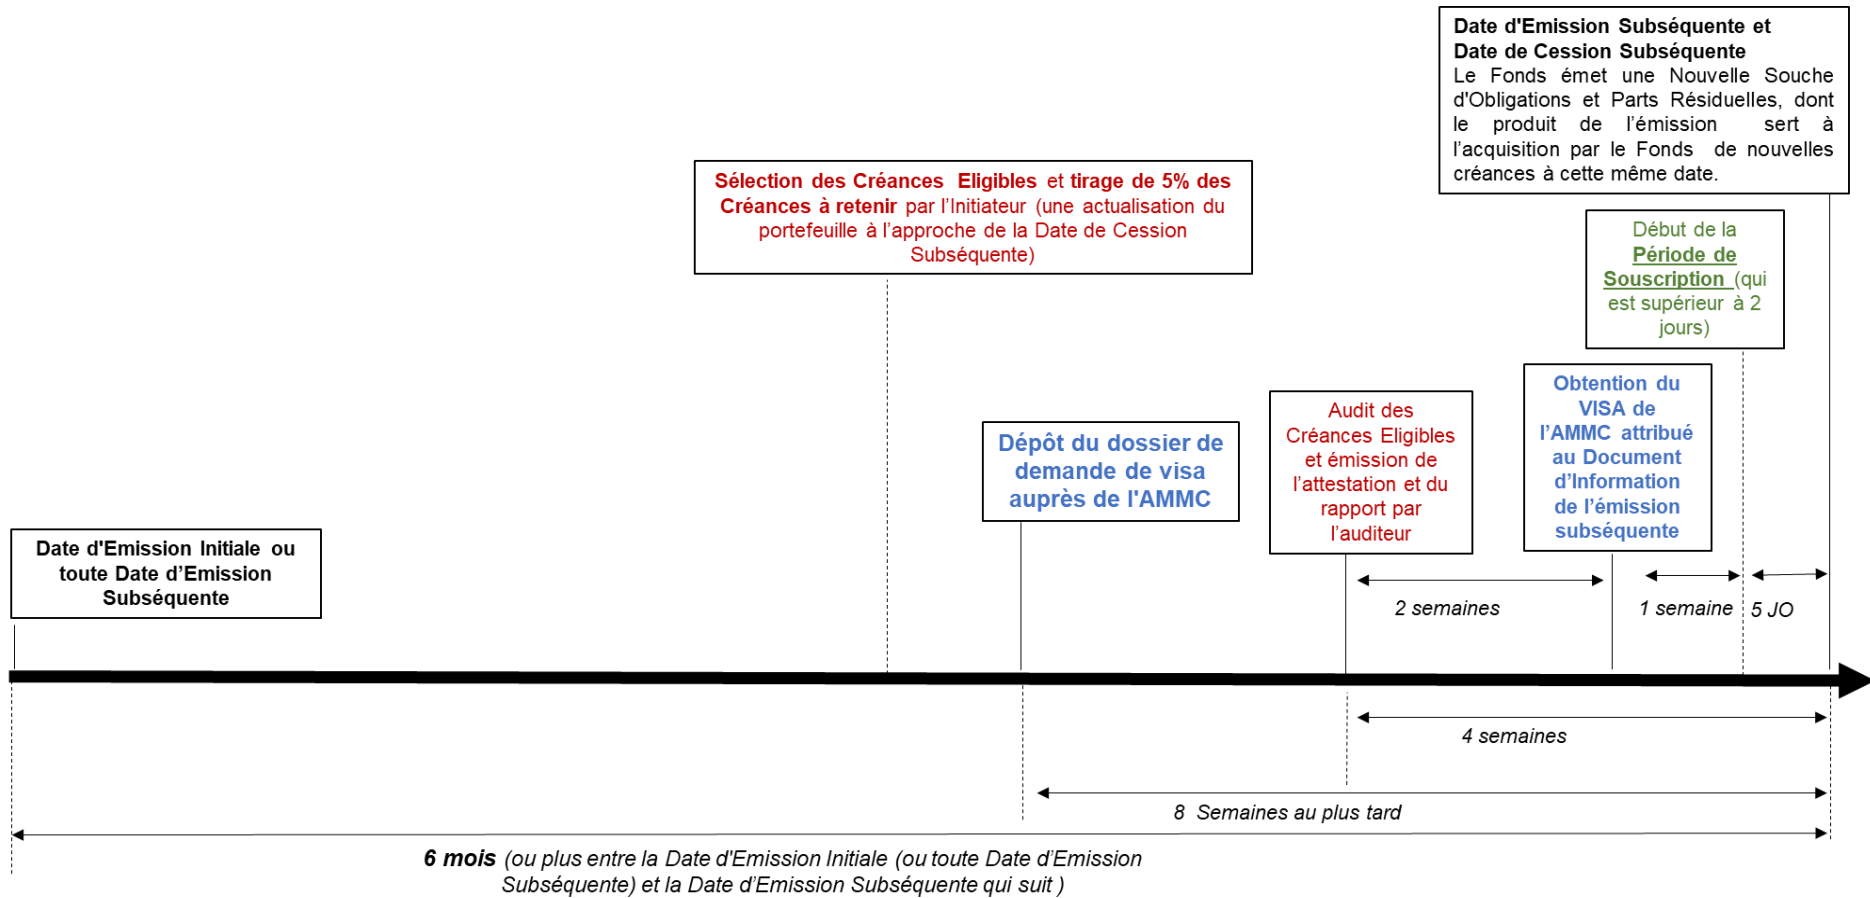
Date d'Emission Subséquente et Date de Cession Subséquente
Le Fonds émet une Nouvelle Souche d'Obligations et Parts Résiduelles, dont le produit de l'émission sert à l'acquisition par le Fonds de nouvelles créances à cette même date.

Sélection des Créances Eligibles et tirage de 5% des Créances à retenir par l'Initiateur (une actualisation du portefeuille à l'approche de la Date de Cession Subséquente)

Début de la Période de Souscription (qui est supérieur à 2 jours)

Obtention du VISA de l'AMMC attribué au Document d'Information de l'émission subséquente

Audit des Créances Eligibles et émission de l'attestation et du rapport par l'auditeur

Dépôt du dossier de demande de visa auprès de l'AMMC

Date d'Emission Initiale ou toute Date d'Emission Subséquente

2 semaines

1 semaine

5 JO

4 semaines

8 Semaines au plus tard

6 mois (ou plus entre la Date d'Emission Initiale (ou toute Date d'Emission Subséquente) et la Date d'Emission Subséquente qui suit )